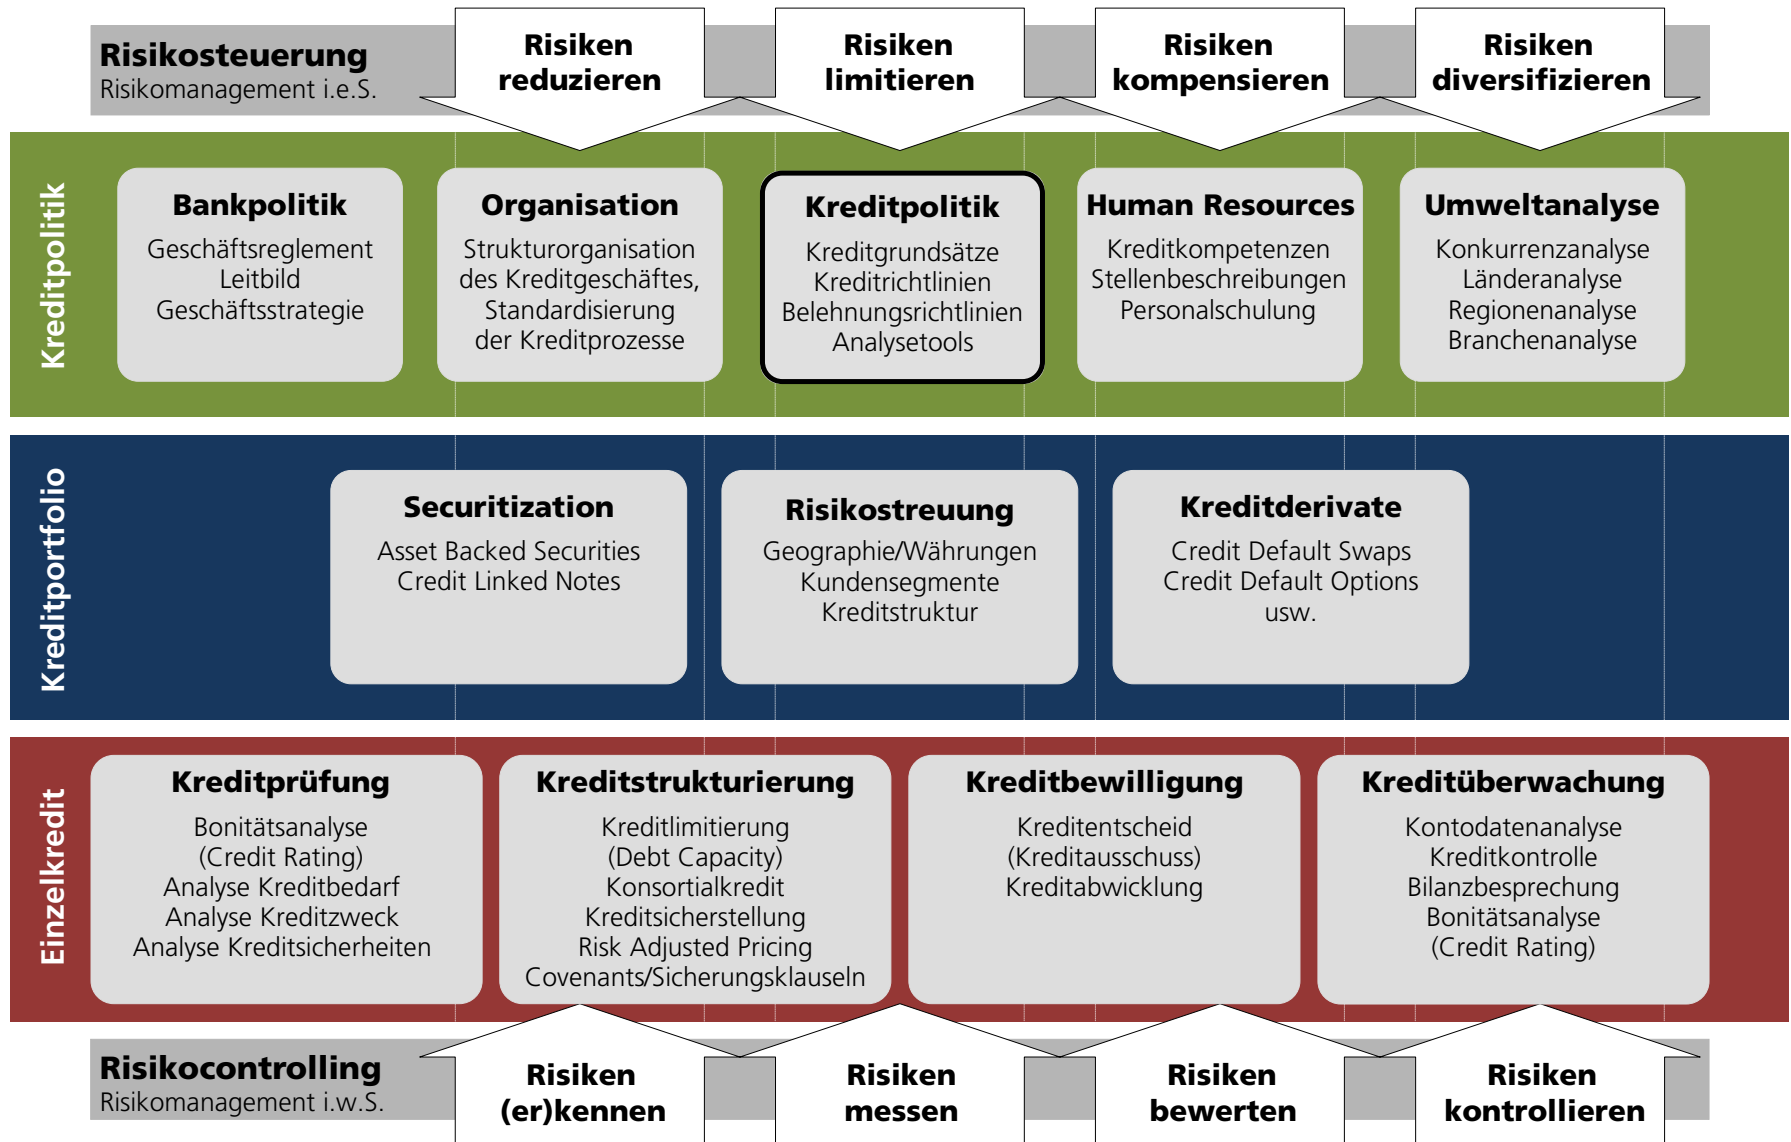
**Risikosteuerung**
Risikomanagement i.e.S.

Risiken reduzieren

Risiken limitieren

Risiken kompensieren

Risiken diversifizieren

Kreditpolitik

**Bankpolitik**
Geschäftsreglement
Leitbild
Geschäftsstrategie

**Organisation**
Strukturorganisation des Kreditgeschäftes, Standardisierung der Kreditprozesse

**Kreditpolitik**
Kreditgrundsätze
Kreditrichtlinien
Belehnungsrichtlinien
Analysetools

**Human Resources**
Kreditkompetenzen
Stellenbeschreibungen
Personalschulung

**Umweltanalyse**
Konkurrenzanalyse
Länderanalyse
Regionenanalyse
Branchenanalyse

Kreditportfolio

**Securitization**
Asset Backed Securities
Credit Linked Notes

**Risikostreuung**
Geographie/Währungen
Kundensegmente
Kreditstruktur

**Kreditderivate**
Credit Default Swaps
Credit Default Options
usw.

Einzelkredit

**Kreditprüfung**
Bonitätsanalyse
(Credit Rating)
Analyse Kreditbedarf
Analyse Kreditzweck
Analyse Kreditsicherheiten

**Kreditstrukturierung**
Kreditlimitierung
(Debt Capacity)
Konsortialkredit
Kreditsicherstellung
Risk Adjusted Pricing
Covenants/Sicherungsklauseln

**Kreditbewilligung**
Kreditentscheid
(Kreditausschuss)
Kreditabwicklung

**Kreditüberwachung**
Kontodatenanalyse
Kreditkontrolle
Bilanzbesprechung
Bonitätsanalyse
(Credit Rating)

**Risikocontrolling**
Risikomanagement i.w.S.

Risiken (er)kennen

Risiken messen

Risiken bewerten

Risiken kontrollieren